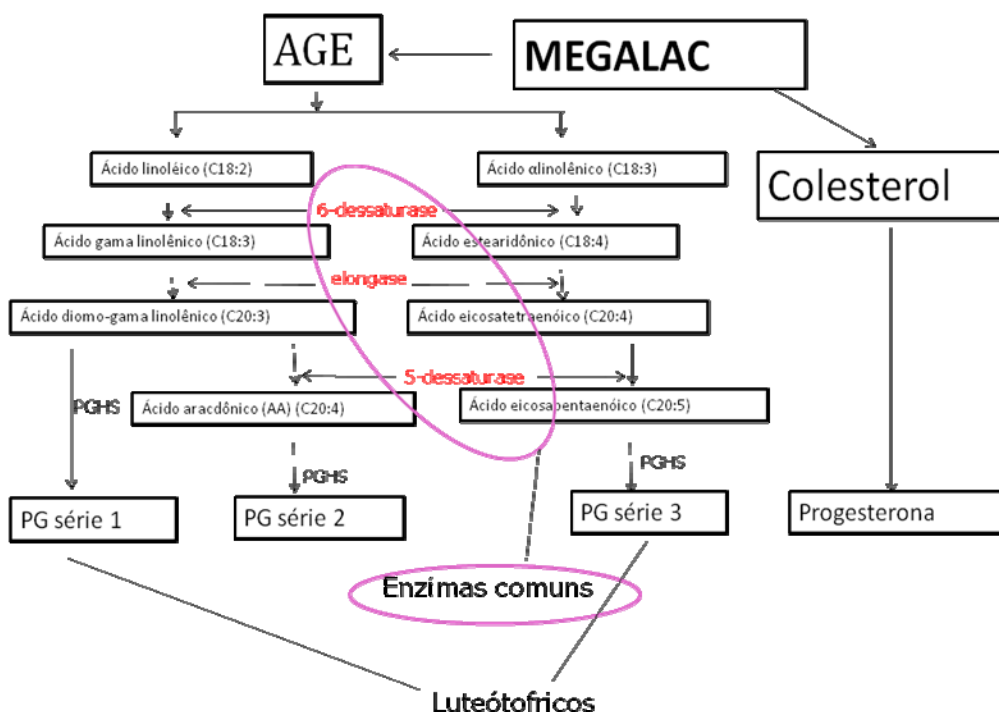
AGE

MEGALAC

Ácido linoléico (C18:2)

Ácido αlinolênico (C18:3)

Colesterol

6-dessaturase

Ácido gama linolênico (C18:3)

Ácido estearidônico (C18:4)

elongase

Ácido diomo-gama linolênico (C20:3)

Ácido eicosatetraenóico (C20:4)

5-dessaturase

PGHS

Ácido aracdônico (AA) (C20:4)

Ácido eicosapentaenóico (C20:5)

PGHS

PGHS

PG série 1

PG série 2

PG série 3

Progesterona

Enzimas comuns

Luteótofricos